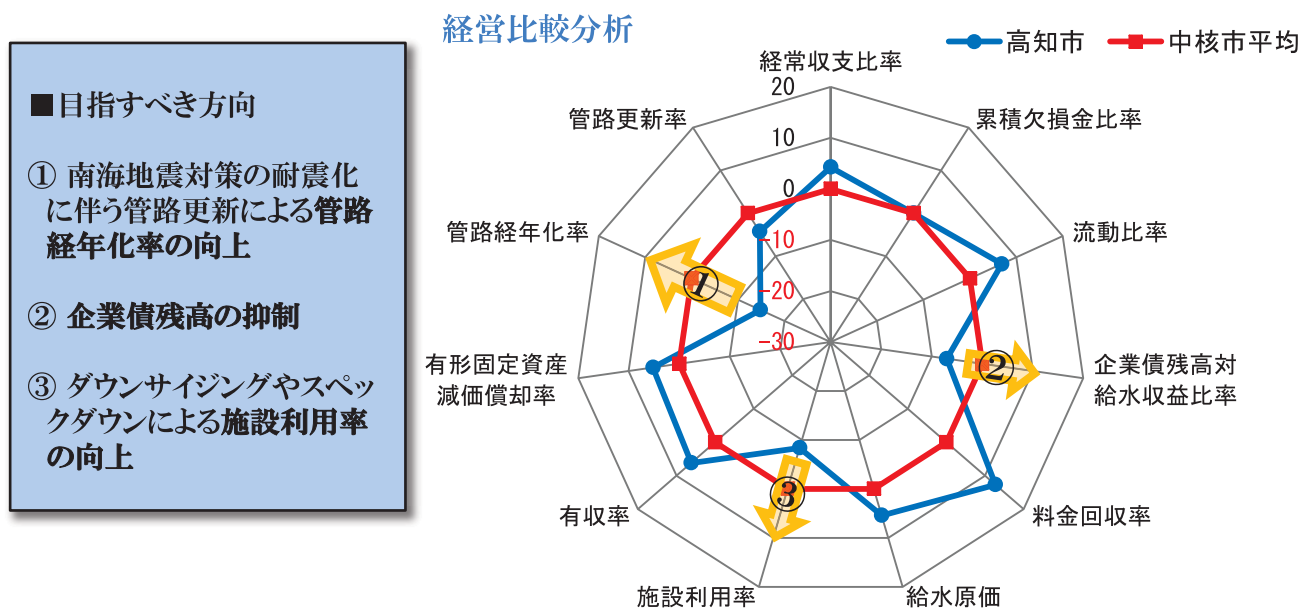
■目指すべき方向

① 南海地震対策の耐震化に伴う管路更新による管路経年化率の向上

② 企業債残高の抑制

③ ダウンサイイジングやスペックダウンによる施設利用率の向上

経営比較分析

高知市
中核市平均

経常収支比率
累積欠損金比率
流動比率
企業債残高対給水収益比率
料金回収率
給水原価
施設利用率
有収率
有形固定資産減価償却率
管路経年化率
管路更新率

20
10
0
-10
-20
-30

①
②
③